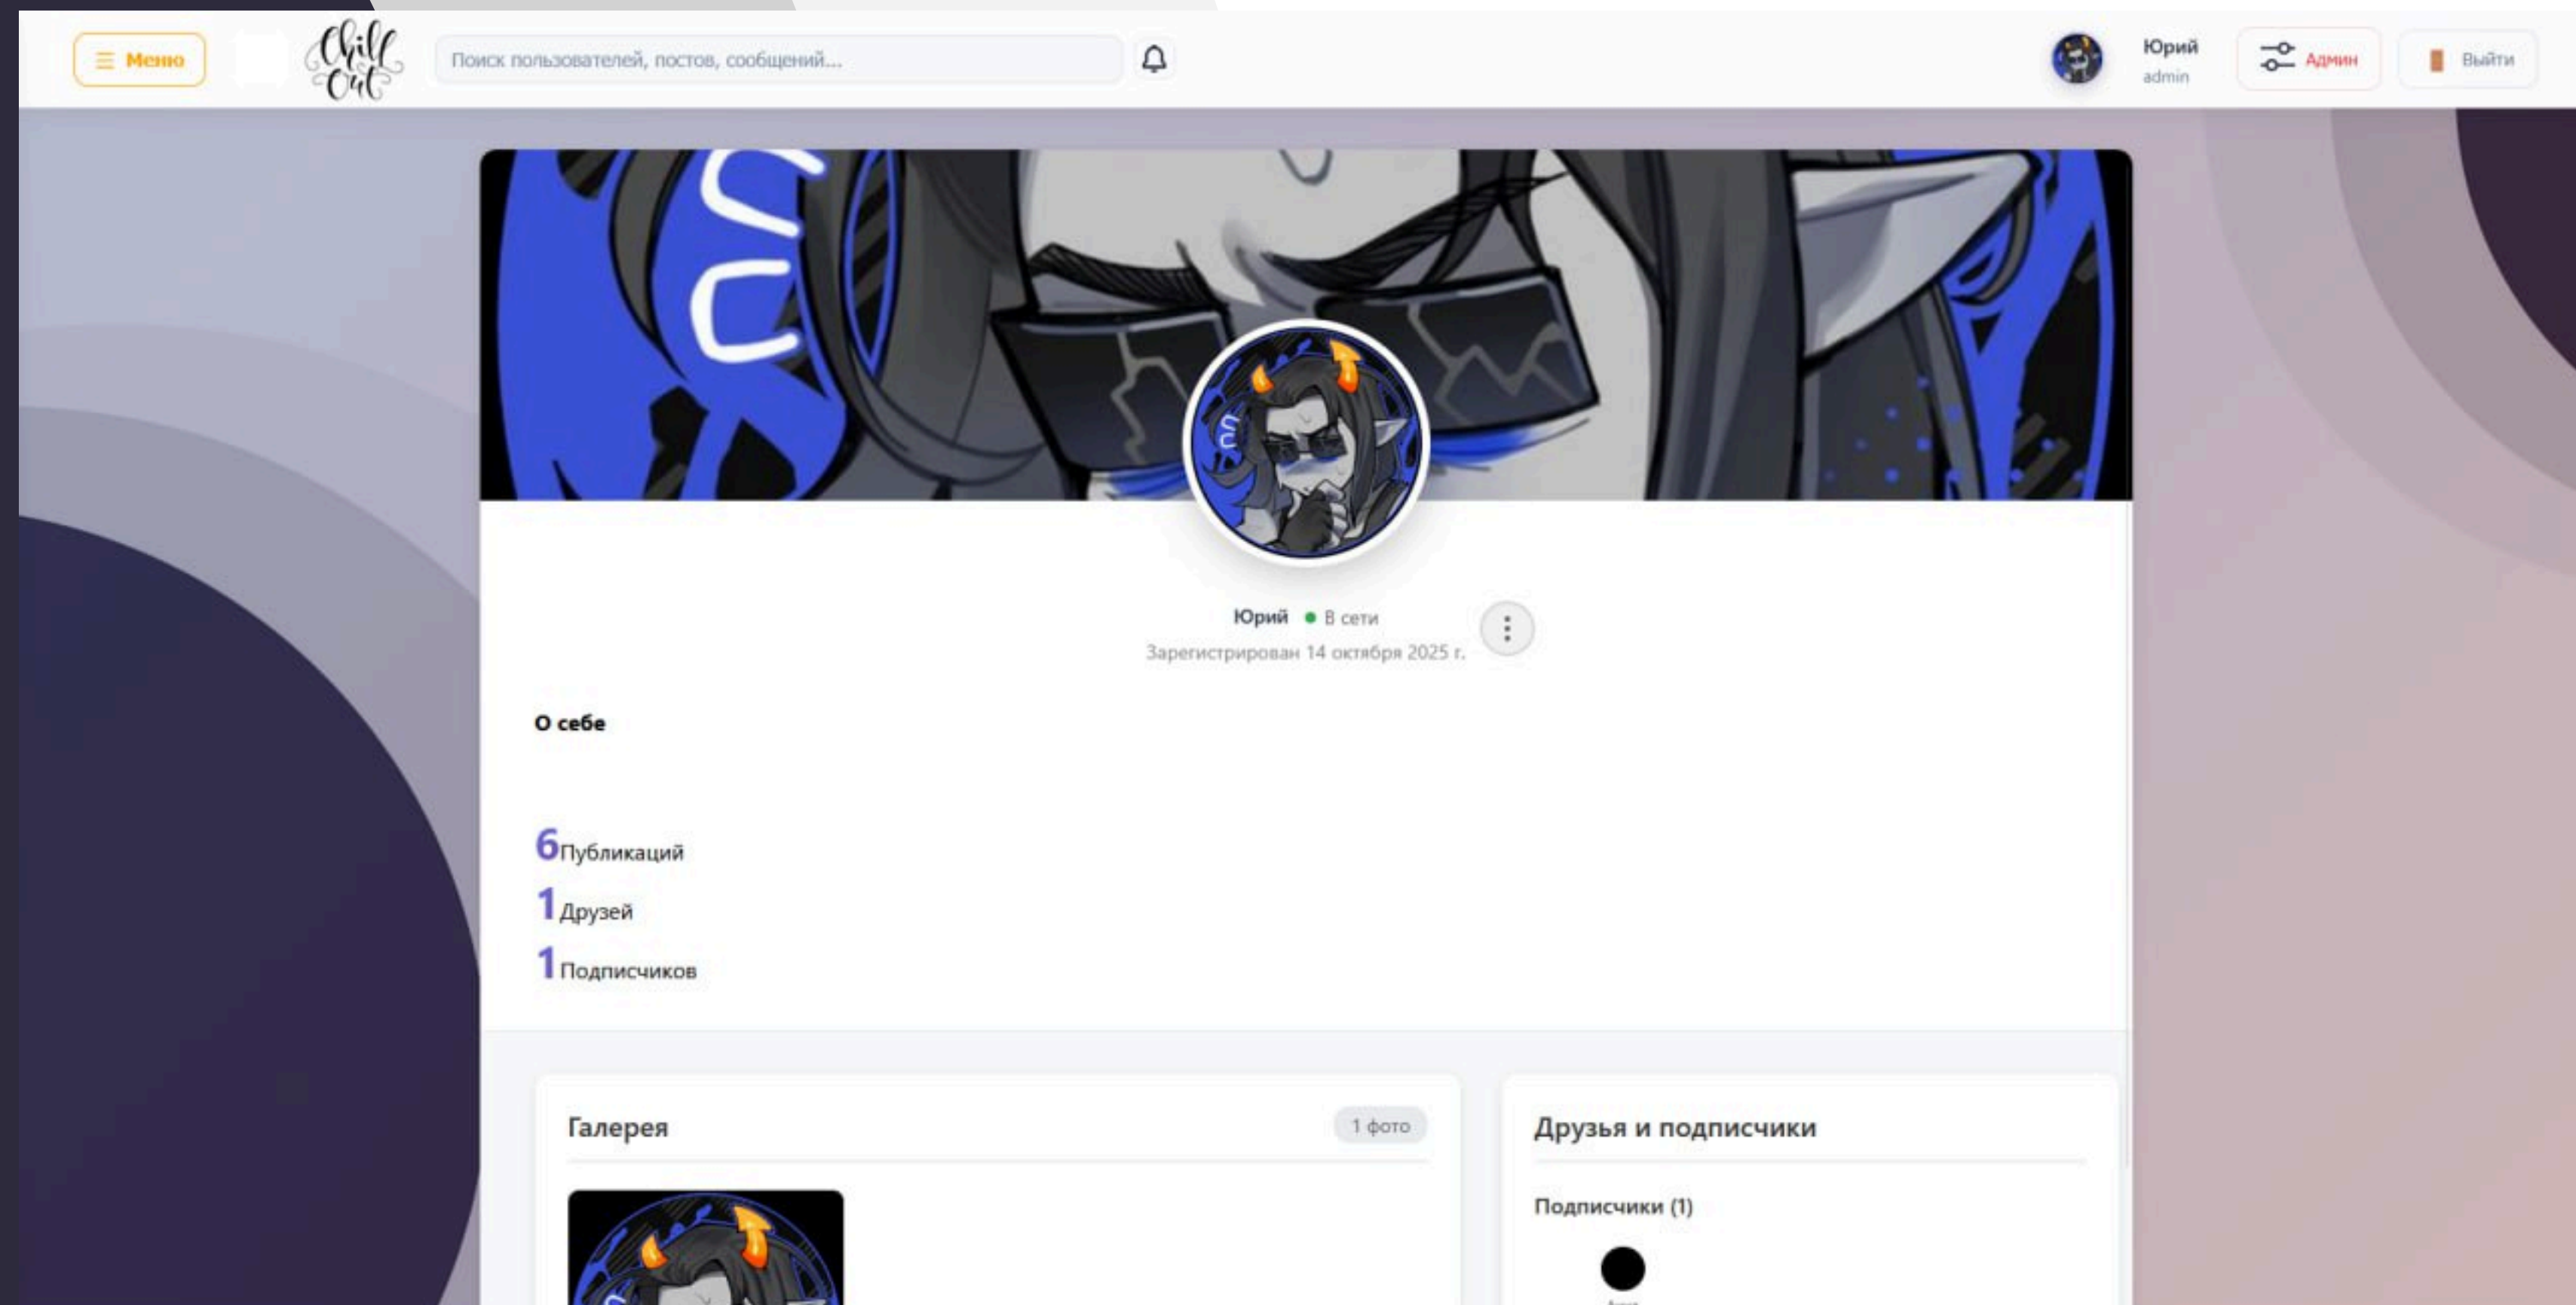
☰ Меню

Chill Out

Поиск пользователей, постов, сообщений...

Юрий
admin

Админ

Выйти

Юрий ● В сети
Зарегистрирован 14 октября 2025 г.

О себе

6 Публикаций
1 Друзей
1 Подписчиков

Галерея
1 фото

Друзья и подписчики

Подписчики (1)

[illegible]